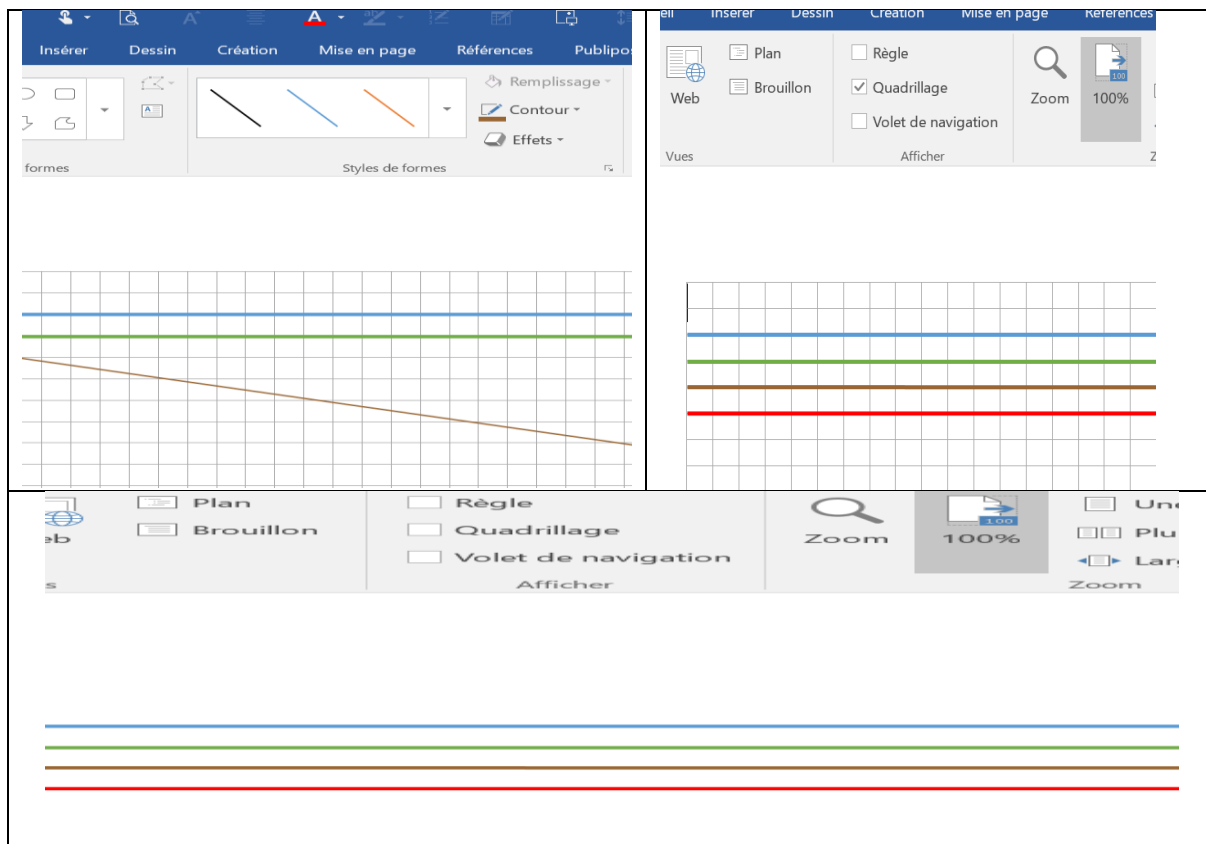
Insérer Dessin Création Mise en page Références Publipos

Remplissage

Contour

Effets

formes

Styles de formes

eil Insérer Dessin Création Mise en page Références

Web

Plan

Brouillon

Vues

Règle

Quadrillage

Volet de navigation

Afficher

Zoom

100%

eb

Plan

Brouillon

s

Règle

Quadrillage

Volet de navigation

Afficher

Zoom

100%

Un

Plu

Lar

Zoom